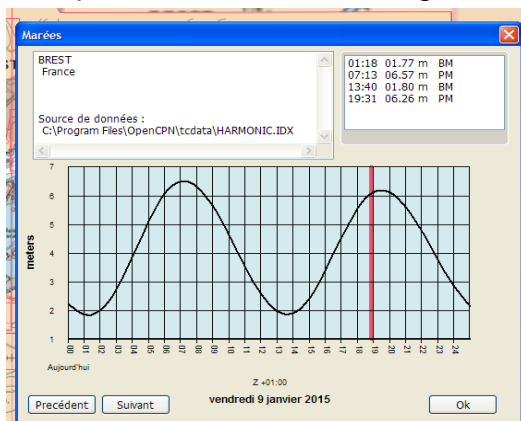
Marées

BREST
France

Source de données :
C:\Program Files\OpenCPN\tcdata\HARMONIC.IDX

01:18 01.77 m BM
07:13 06.57 m PM
13:40 01.80 m BM
19:31 06.26 m PM

meters

7
6
5
4
3
2
1

00 01 02 03 04 05 06 07 08 09 10 11 12 13 14 15 16 17 18 19 20 21 22 23 24

Aujourd'hui

Z +01:00

vendredi 9 janvier 2015

Precédent Suivant Ok